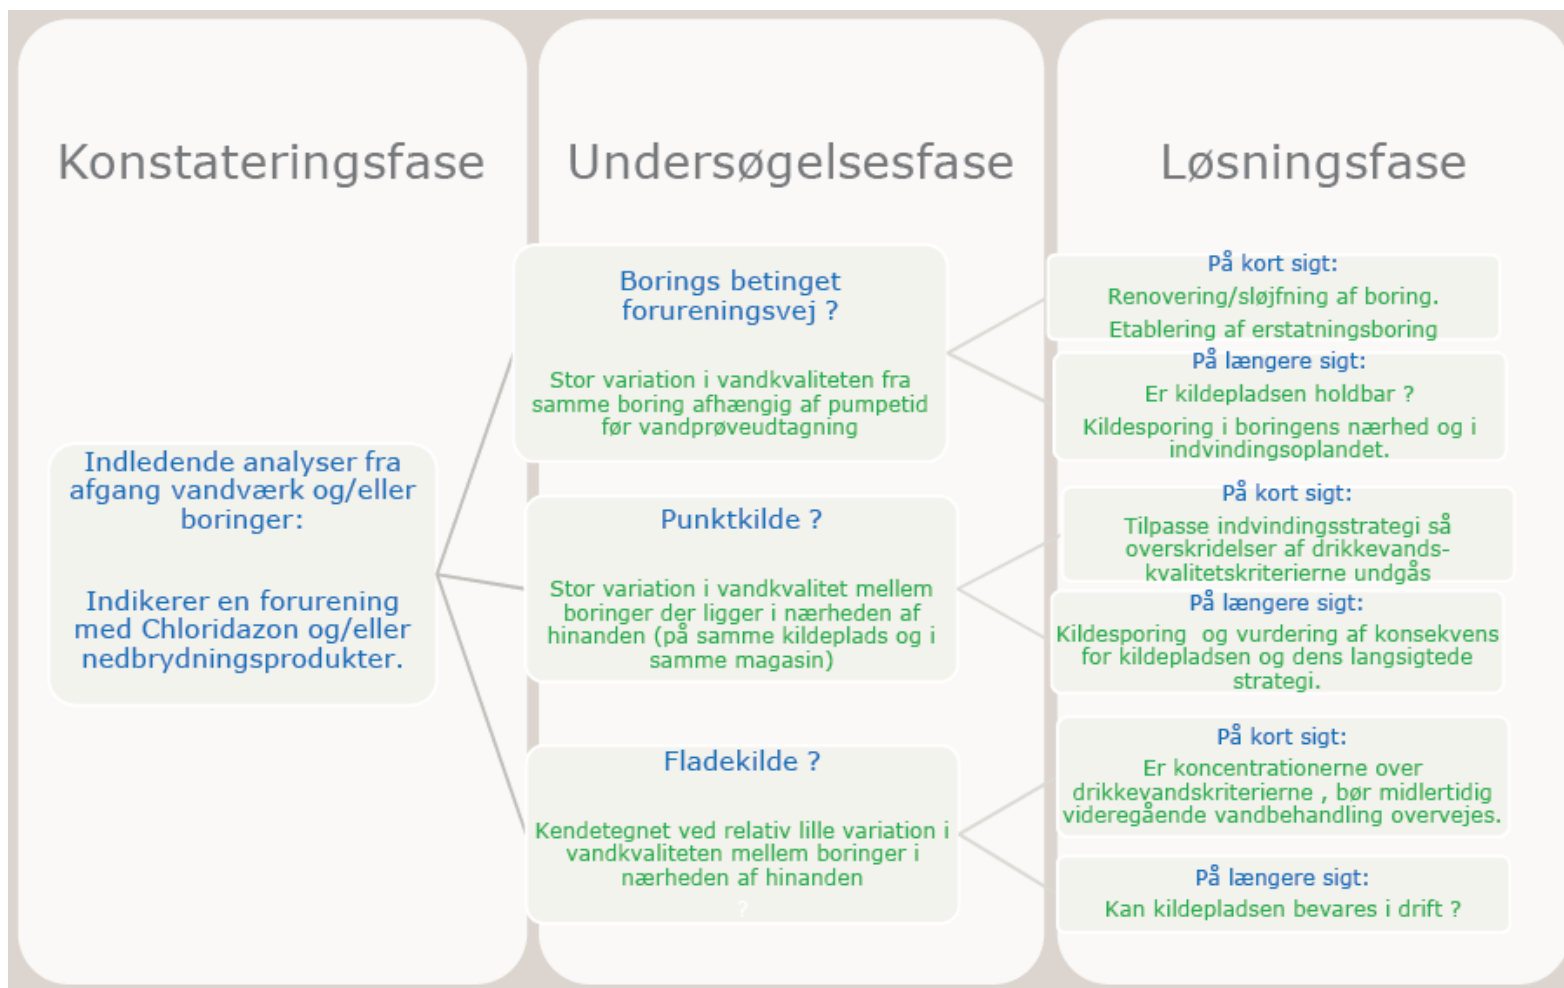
Konstateringsfase

Undersøgelsesfase

Løsningsfase

Indledende analyser fra afgang vandværk og/eller boringer:

Indikerer en forurening med Chloridazon og/eller nedbrydningsprodukter.

Borings betinget forureningsvej ?

Stor variation i vandkvaliteten fra samme boring afhængig af pumpetid før vandprøveudtagning

Punktkilde ?

Stor variation i vandkvalitet mellem boringer der ligger i nærheden af hinanden (på samme kildeplads og i samme magasin)

Fladekilde ?

Kendetegnet ved relativ lille variation i vandkvaliteten mellem boringer i nærheden af hinanden

På kort sigt:
Renovering/sløjfning af boring.
Etablering af erstatningsboring

På længere sigt:
Er kildepladsen holdbar ?
Kildesporing i boringens nærhed og i indvindingsoplandet.

På kort sigt:
Tilpasse indvindingsstrategi så overskridelser af drikkevands-kvalitetskriterierne undgås

På længere sigt:
Kildesporing og vurdering af konsekvens for kildepladsen og dens langsigtede strategi.

På kort sigt:
Er koncentrationerne over drikkevandskriterierne , bør midlertidig videregående vandbehandling overvejes.

På længere sigt:
Kan kildepladsen bevares i drift ?